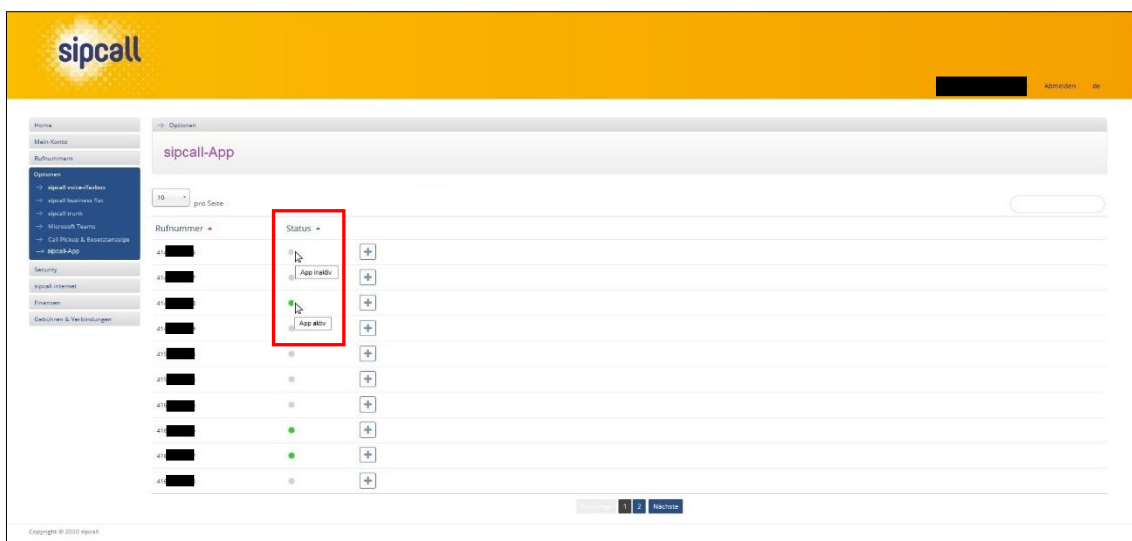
sipcall

Abmelden de

Home
Mein Konto
Rufnummern
Optionen
→ sipcall voice-/faxbox
→ sipcall business flat
→ sipcall trunk
→ Microsoft Teams
→ Call Pickup & Besetztanzeige
→ sipcall-App
Security
sipcall internet
Finanzen
Gebühren & Verbindungen

→ Optionen

sipcall-App

10 pro Seite

| Rufnummer | Status | |
|---|---|---|
| 41 | App inaktiv | + |
| 41 | | + |
| 41 | App aktiv | + |
| 41 | | + |
| 41 | | + |
| 41 | | + |
| 41 | | + |
| 41 | | + |
| 41 | | + |
| 41 | | + |

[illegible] 1 2 Nächste

Copyright © 2020 sipcall